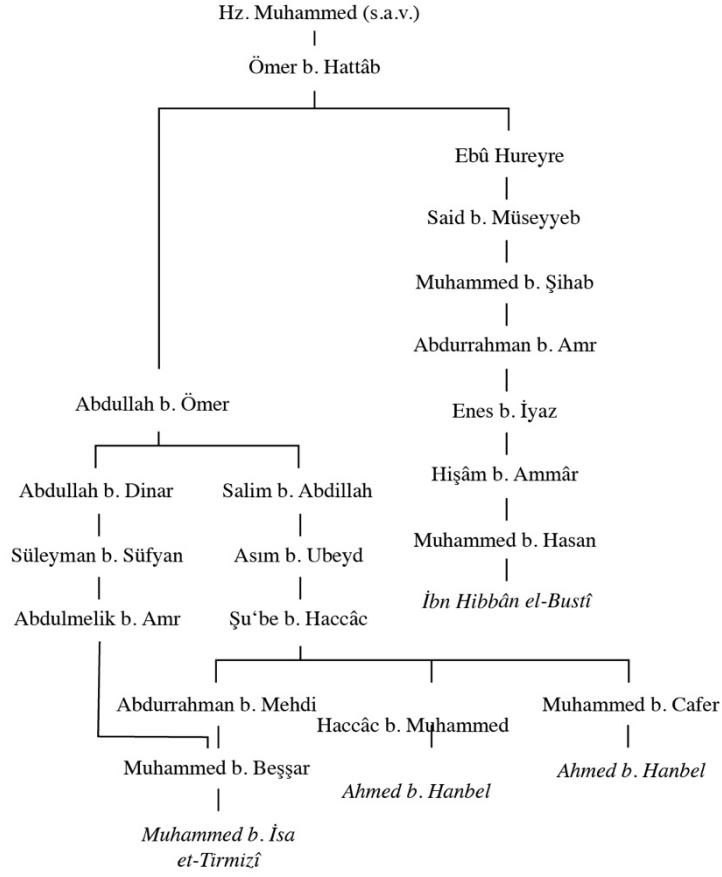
Hz. Muhammed (s.a.v.)

Ömer b. Hattâb

Ebû Hureyre

Said b. Müseyyeb

Muhammed b. Şihab

Abdurrahman b. Amr

Enes b. İyaz

Hişâm b. Ammâr

Muhammed b. Hasan

*İbn Hibbân el-Bustî*

Abdullah b. Ömer

Abdullah b. Dinar

Süleyman b. Süfyan

Abdulmelik b. Amr

Salim b. Abdillah

Asım b. Ubeyd

Şu'be b. Haccâc

Abdurrahman b. Mehdi

Muhammed b. Beşşar

*Muhammed b. İsa et-Tirmizî*

Haccâc b. Muhammed

*Ahmed b. Hanbel*

Muhammed b. Cafer

*Ahmed b. Hanbel*